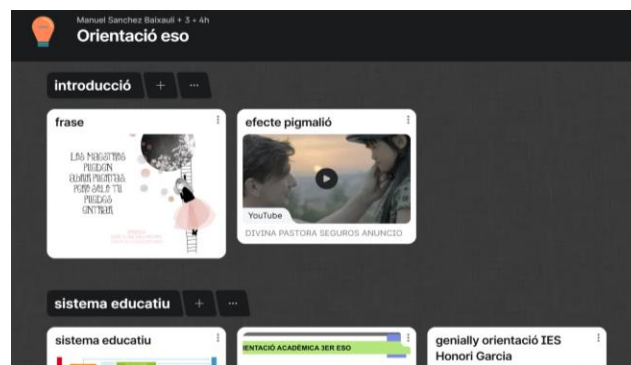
Manuel Sanchez Baixauli + 3 • 4h
Orientació eso

introducció + ···

frase ⋮

LOS MAESTROS PUEDEN ABRIR PUERTAS PERO SOLO TU PUEDES ENTRAR

efecte pigmalió ⋮

YouTube

DIVINA PASTORA SEGUROS ANUNCIO

sistema educatiu + ···

sistema educatiu ⋮

IENTACIÓ ACADÈMICA 3ER ESO ⋮

genially orientació IES Honori Garcia ⋮